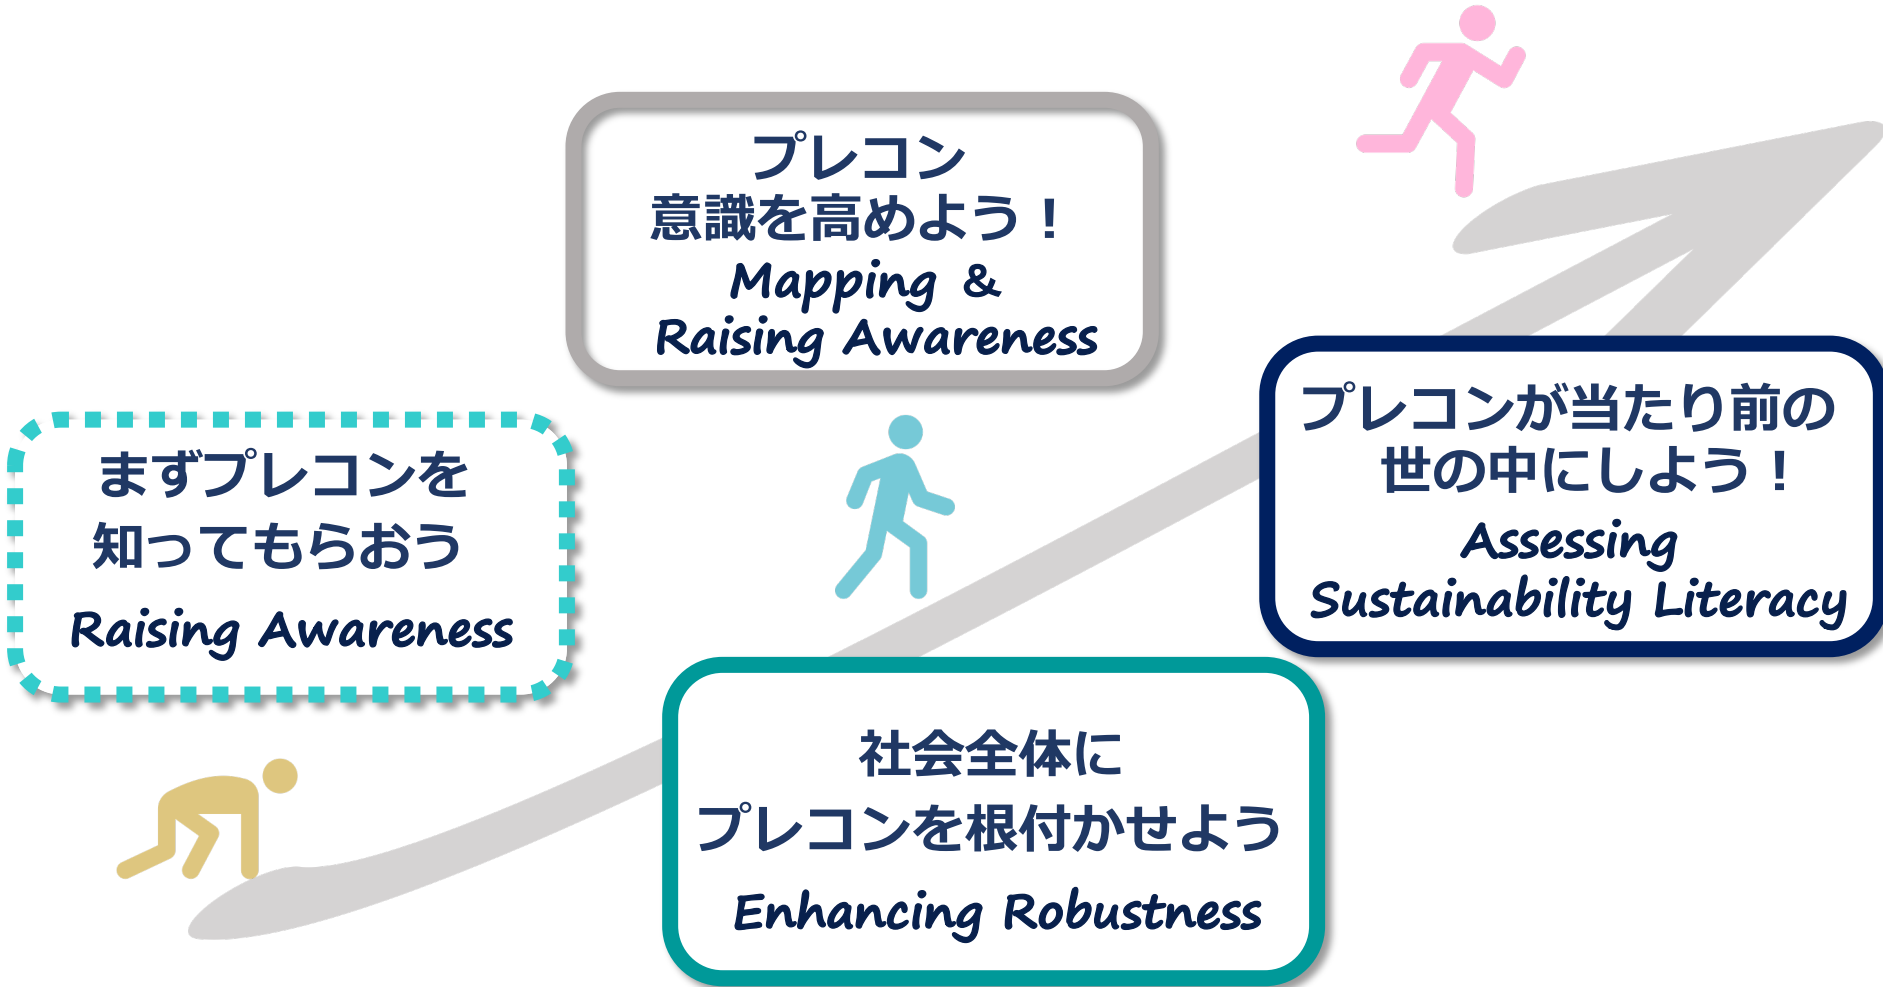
プレコン
意識を高めよう！
Mapping &
Raising Awareness

まずプレコンを
知ってもらおう
Raising Awareness

プレコンが当たり前の
世の中にしよう！
Assessing
Sustainability Literacy

社会全体に
プレコンを根付かせよう
Enhancing Robustness